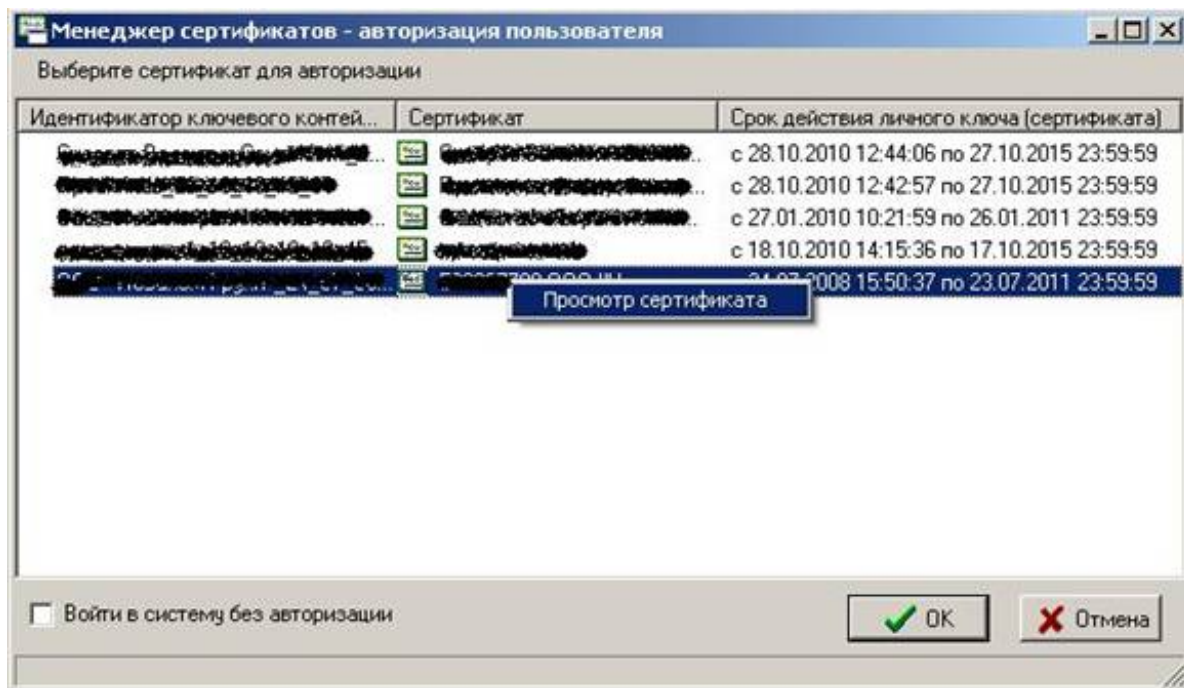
Менеджер сертификатов - авторизация пользователя

Выберите сертификат для авторизации

| Идентификатор ключевого контей... | Сертификат | Срок действия личного ключа (сертификата) |
|---|---|---|
| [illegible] | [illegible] | с 28.10.2010 12:44:06 по 27.10.2015 23:59:59 |
| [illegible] | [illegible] | с 28.10.2010 12:42:57 по 27.10.2015 23:59:59 |
| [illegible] | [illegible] | с 27.01.2010 10:21:59 по 26.01.2011 23:59:59 |
| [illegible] | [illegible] | с 18.10.2010 14:15:36 по 17.10.2015 23:59:59 |
| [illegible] | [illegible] | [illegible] 2008 15:50:37 по 23.07.2011 23:59:59 |

Просмотр сертификата

Войти в систему без авторизации

OK

Отмена